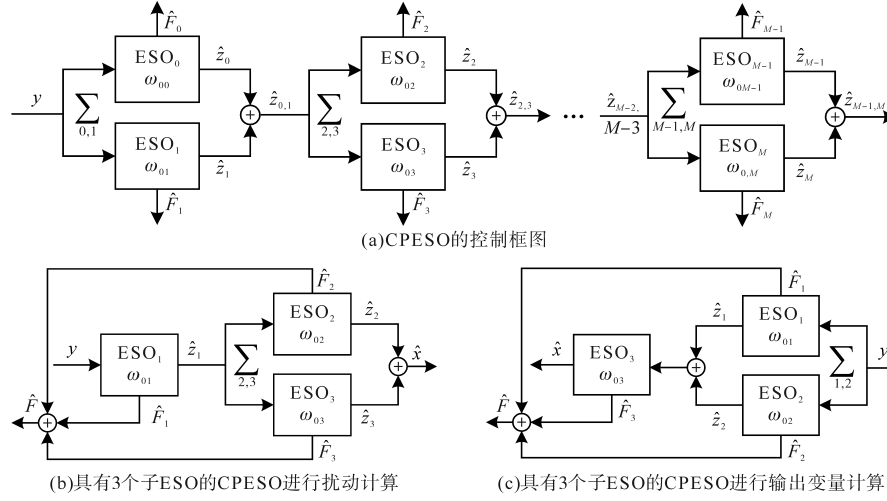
$\hat{F}_0$
ESO$_0$
$\omega_{00}$
$\hat{z}_0$
$y$
$\sum_{0,1}$
ESO$_1$
$\omega_{01}$
$\hat{z}_1$
$\hat{F}_1$
$\hat{z}_{0,1}$
$\sum_{2,3}$
$\hat{F}_2$
ESO$_2$
$\omega_{02}$
$\hat{z}_2$
ESO$_3$
$\omega_{03}$
$\hat{z}_3$
$\hat{F}_3$
$\hat{z}_{2,3}$
…
$\hat{z}_{M-2,M-3}$
$\sum_{M-1,M}$
$\hat{F}_{M-1}$
ESO$_{M-1}$
$\omega_{0M-1}$
$\hat{z}_{M-1}$
ESO$_M$
$\omega_{0,M}$
$\hat{z}_M$
$\hat{F}_M$
$\hat{z}_{M-1,M}$

(a)CPESO的控制框图

$\hat{F}_2$
ESO$_2$
$\omega_{02}$
$\hat{z}_2$
$y$
ESO$_1$
$\omega_{01}$
$\hat{z}_1$
$\sum_{2,3}$
$\hat{x}$
$\hat{F}$
$\hat{F}_1$
ESO$_3$
$\omega_{03}$
$\hat{z}_3$
$\hat{F}_3$

(b)具有3个子ESO的CPESO进行扰动计算

$\hat{F}_1$
$\hat{z}_1$
ESO$_1$
$\omega_{01}$
$\hat{x}$
ESO$_3$
$\omega_{03}$
$\sum_{1,2}$
$y$
$\hat{F}$
$\hat{F}_3$
ESO$_2$
$\omega_{02}$
$\hat{z}_2$
$\hat{F}_2$

(c)具有3个子ESO的CPESO进行输出变量计算